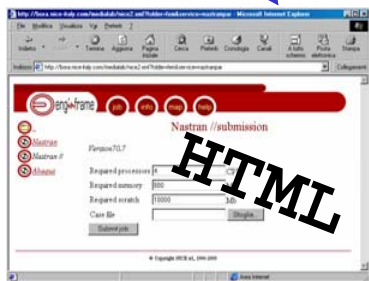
http://foxa.nice-italy.com/nicedata/nice2.xml?folder=Nastran - Microsoft Internet Explorer

File Modifica Visualizza Vai Preferiti ?

Indietro Termina Aggiorna Pagina iniziale Cerca Preferiti Cronologia Canali A tutto schermo Posta elettronica Stampa

Indirizzo http://foxa.nice-italy.com/nicedata/nice2.xml?folder=/enginframe/nastran Collegamenti

enginframe job info map help

Nastran //submission

Nastran

Nastran //

Abaqus

Version70.7

Required processors 4

Required memory 800

Required scratch 10000 Mb

Case file Sfoglia...

Submit job

© Copyright NICE srl, 1999-2000

Area Internet

HTML